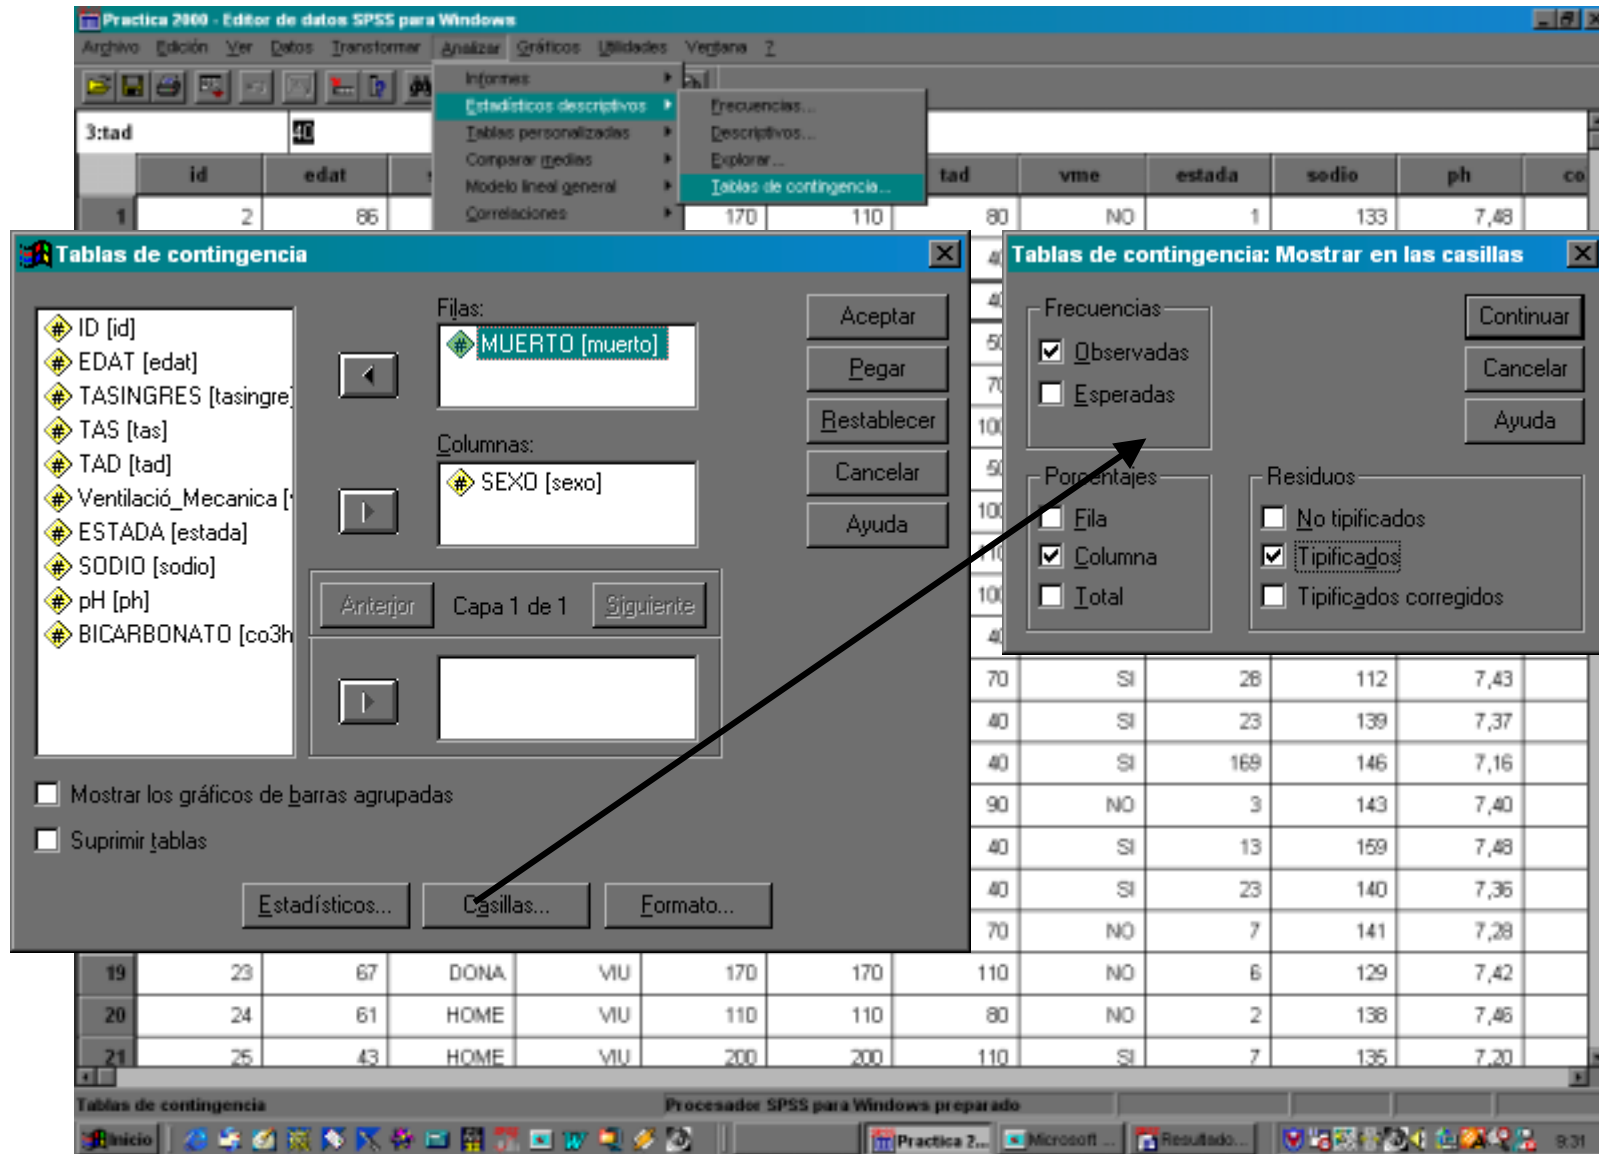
Practica 2000 - Editor de datos SPSS para Windows

Archivo Edición Ver Datos Transformar Analizar Gráficos Utilidades Ventana ?

Informes
Estadísticos descriptivos
Tablas personalizadas
Comparar medias
Modelo lineal general
Correlaciones

Frecuencias...
Descriptivos...
Explorar...
Tablas de contingencia...

3:tad 40

| | id | edat | | | | | tad | vme | estada | sodio | ph | co |
|---|---|---|---|---|---|---|---|---|---|---|---|---|
| 1 | 2 | 86 | | | 170 | 110 | 80 | NO | 1 | 133 | 7,48 | |
| | | | | | | | 70 | SI | 28 | 112 | 7,43 | |
| | | | | | | | 40 | SI | 23 | 139 | 7,37 | |
| | | | | | | | 40 | SI | 169 | 146 | 7,16 | |
| | | | | | | | 90 | NO | 3 | 143 | 7,40 | |
| | | | | | | | 40 | SI | 13 | 159 | 7,48 | |
| | | | | | | | 40 | SI | 23 | 140 | 7,36 | |
| | | | | | | | 70 | NO | 7 | 141 | 7,28 | |
| 19 | 23 | 67 | DONA | VIU | 170 | 170 | 110 | NO | 6 | 129 | 7,42 | |
| 20 | 24 | 61 | HOME | VIU | 110 | 110 | 80 | NO | 2 | 138 | 7,46 | |
| 21 | 25 | 43 | HOME | VIU | 200 | 200 | 110 | SI | 7 | 135 | 7,20 | |

Tablas de contingencia

ID [id]
EDAT [edat]
TASINGRES [tasingre]
TAS [tas]
TAD [tad]
Ventilació_Mecanica [
ESTADA [estada]
SODIO [sodio]
pH [ph]
BICARBONATO [co3h

Filas:
MUERTO [muerto]

Columnas:
SEXO [sexo]

Anterior Capa 1 de 1 Siguiente

Aceptar
Pegar
Restablecer
Cancelar
Ayuda

Mostrar los gráficos de barras agrupadas
Suprimir tablas

Estadísticos... Casillas... Formato...

Tablas de contingencia: Mostrar en las casillas

Frecuencias
Observadas
Esperadas

Porcentajes
Fila
Columna
Total

Residuos
No tipificados
Tipificados
Tipificados corregidos

Continuar
Cancelar
Ayuda

Tablas de contingencia
Procesador SPSS para Windows preparado

Inicio Practica 2... Microsoft ... Resultado... 9:31